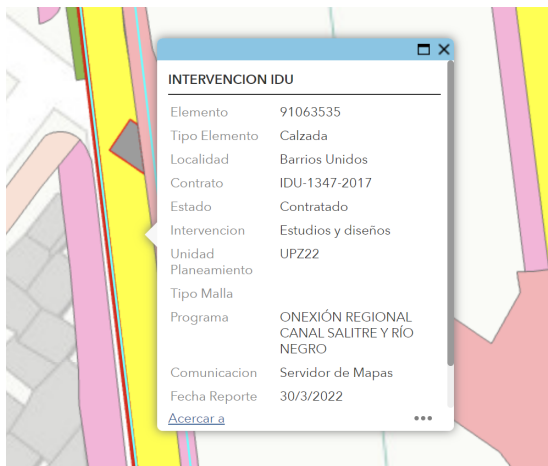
INTERVENCION IDU

| | |
|---|---|
| Elemento | 91063535 |
| Tipo Elemento | Calzada |
| Localidad | Barrios Unidos |
| Contrato | IDU-1347-2017 |
| Estado | Contratado |
| Intervencion | Estudios y diseños |
| Unidad Planeamiento | UPZ22 |
| Tipo Malla | |
| Programa | ONEXIÓN REGIONAL CANAL SALITRE Y RÍO NEGRO |
| Comunicacion | Servidor de Mapas |
| Fecha Reporte | 30/3/2022 |

Acercar a